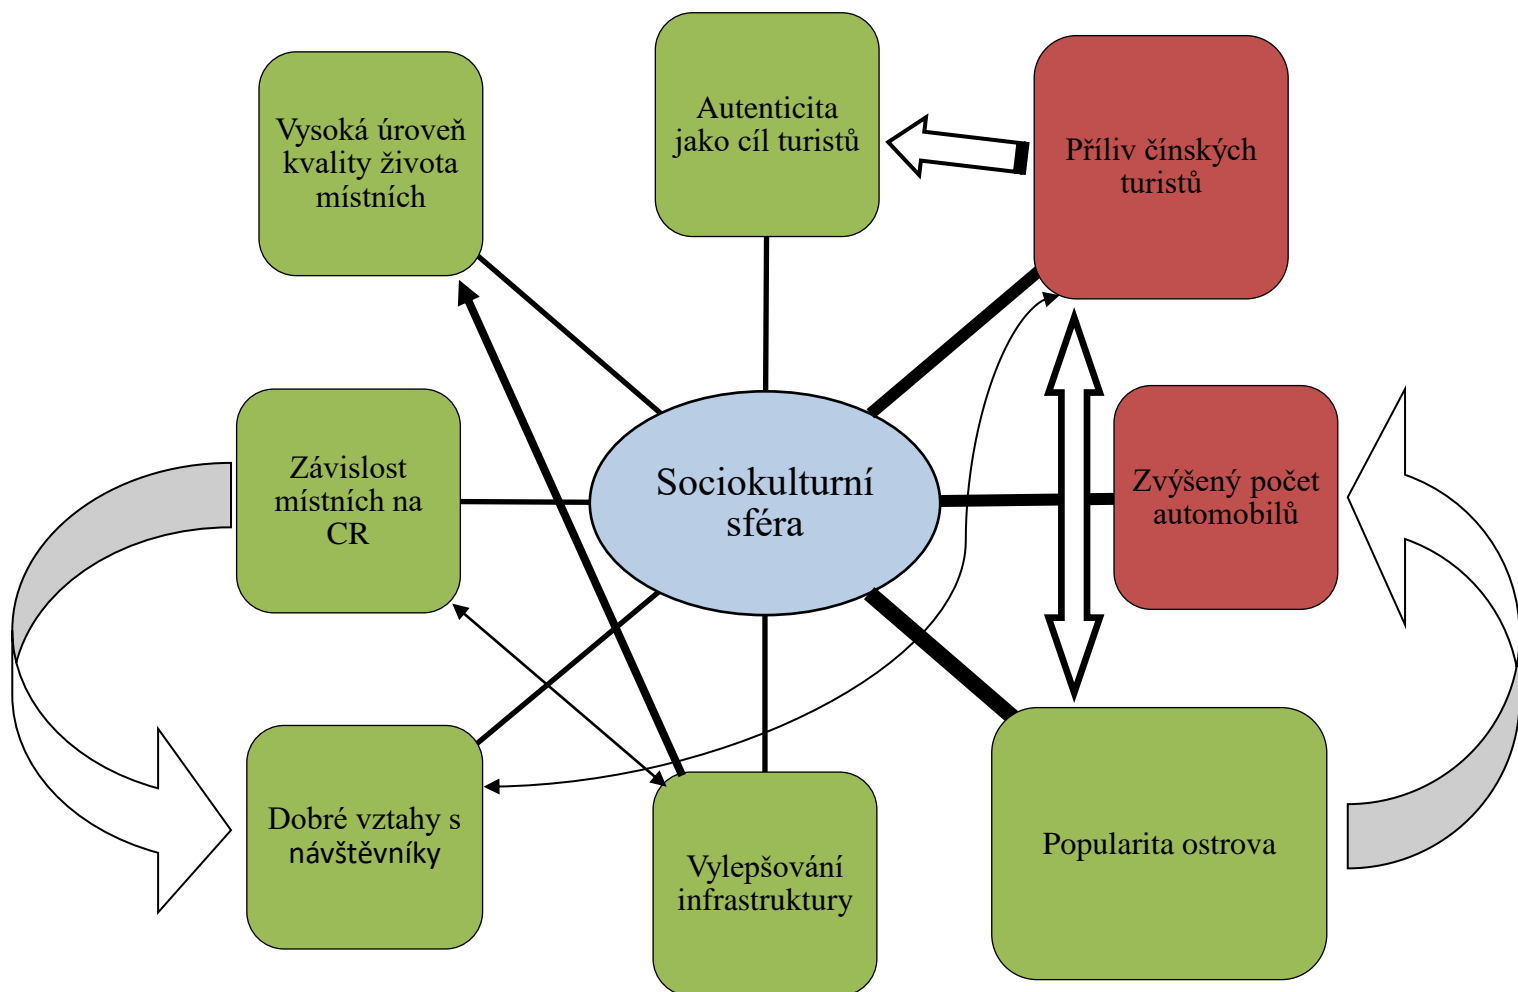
Vysoká úroveň kvality života místních

Autenticita jako cíl turistů

Příliv čínských turistů

Závislost místních na CR

Sociokulturní sféra

Zvýšený počet automobilů

Dobré vztahy s návštěvníky

Vylepšování infrastruktury

Popularita ostrova